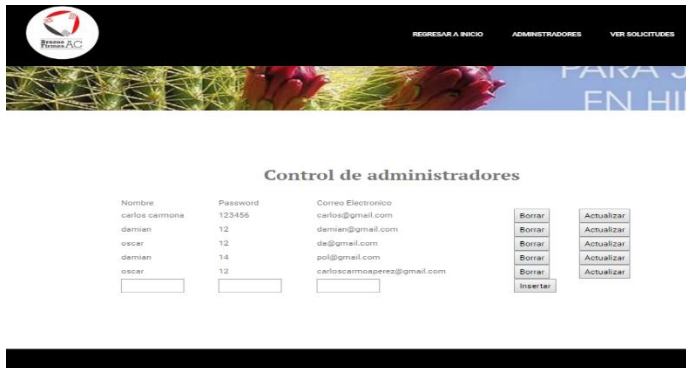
Brazos Firmes AC

REGRESAR A INICIO ADMINISTRADORES VER SOLICITUDES

PARA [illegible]
EN HI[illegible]

Control de administradores

| Nombre | Password | Correo Electronico | | |
|---|---|---|---|---|
| carlos carmona | 123456 | carlos@gmail.com | Borrar | Actualizar |
| damian | 12 | damian@gmail.com | Borrar | Actualizar |
| oscar | 12 | da@gmail.com | Borrar | Actualizar |
| damian | 14 | pol@gmail.com | Borrar | Actualizar |
| oscar | 12 | carloscarmoaperez@gmail.com | Borrar | Actualizar |
| | | | Insertar | |